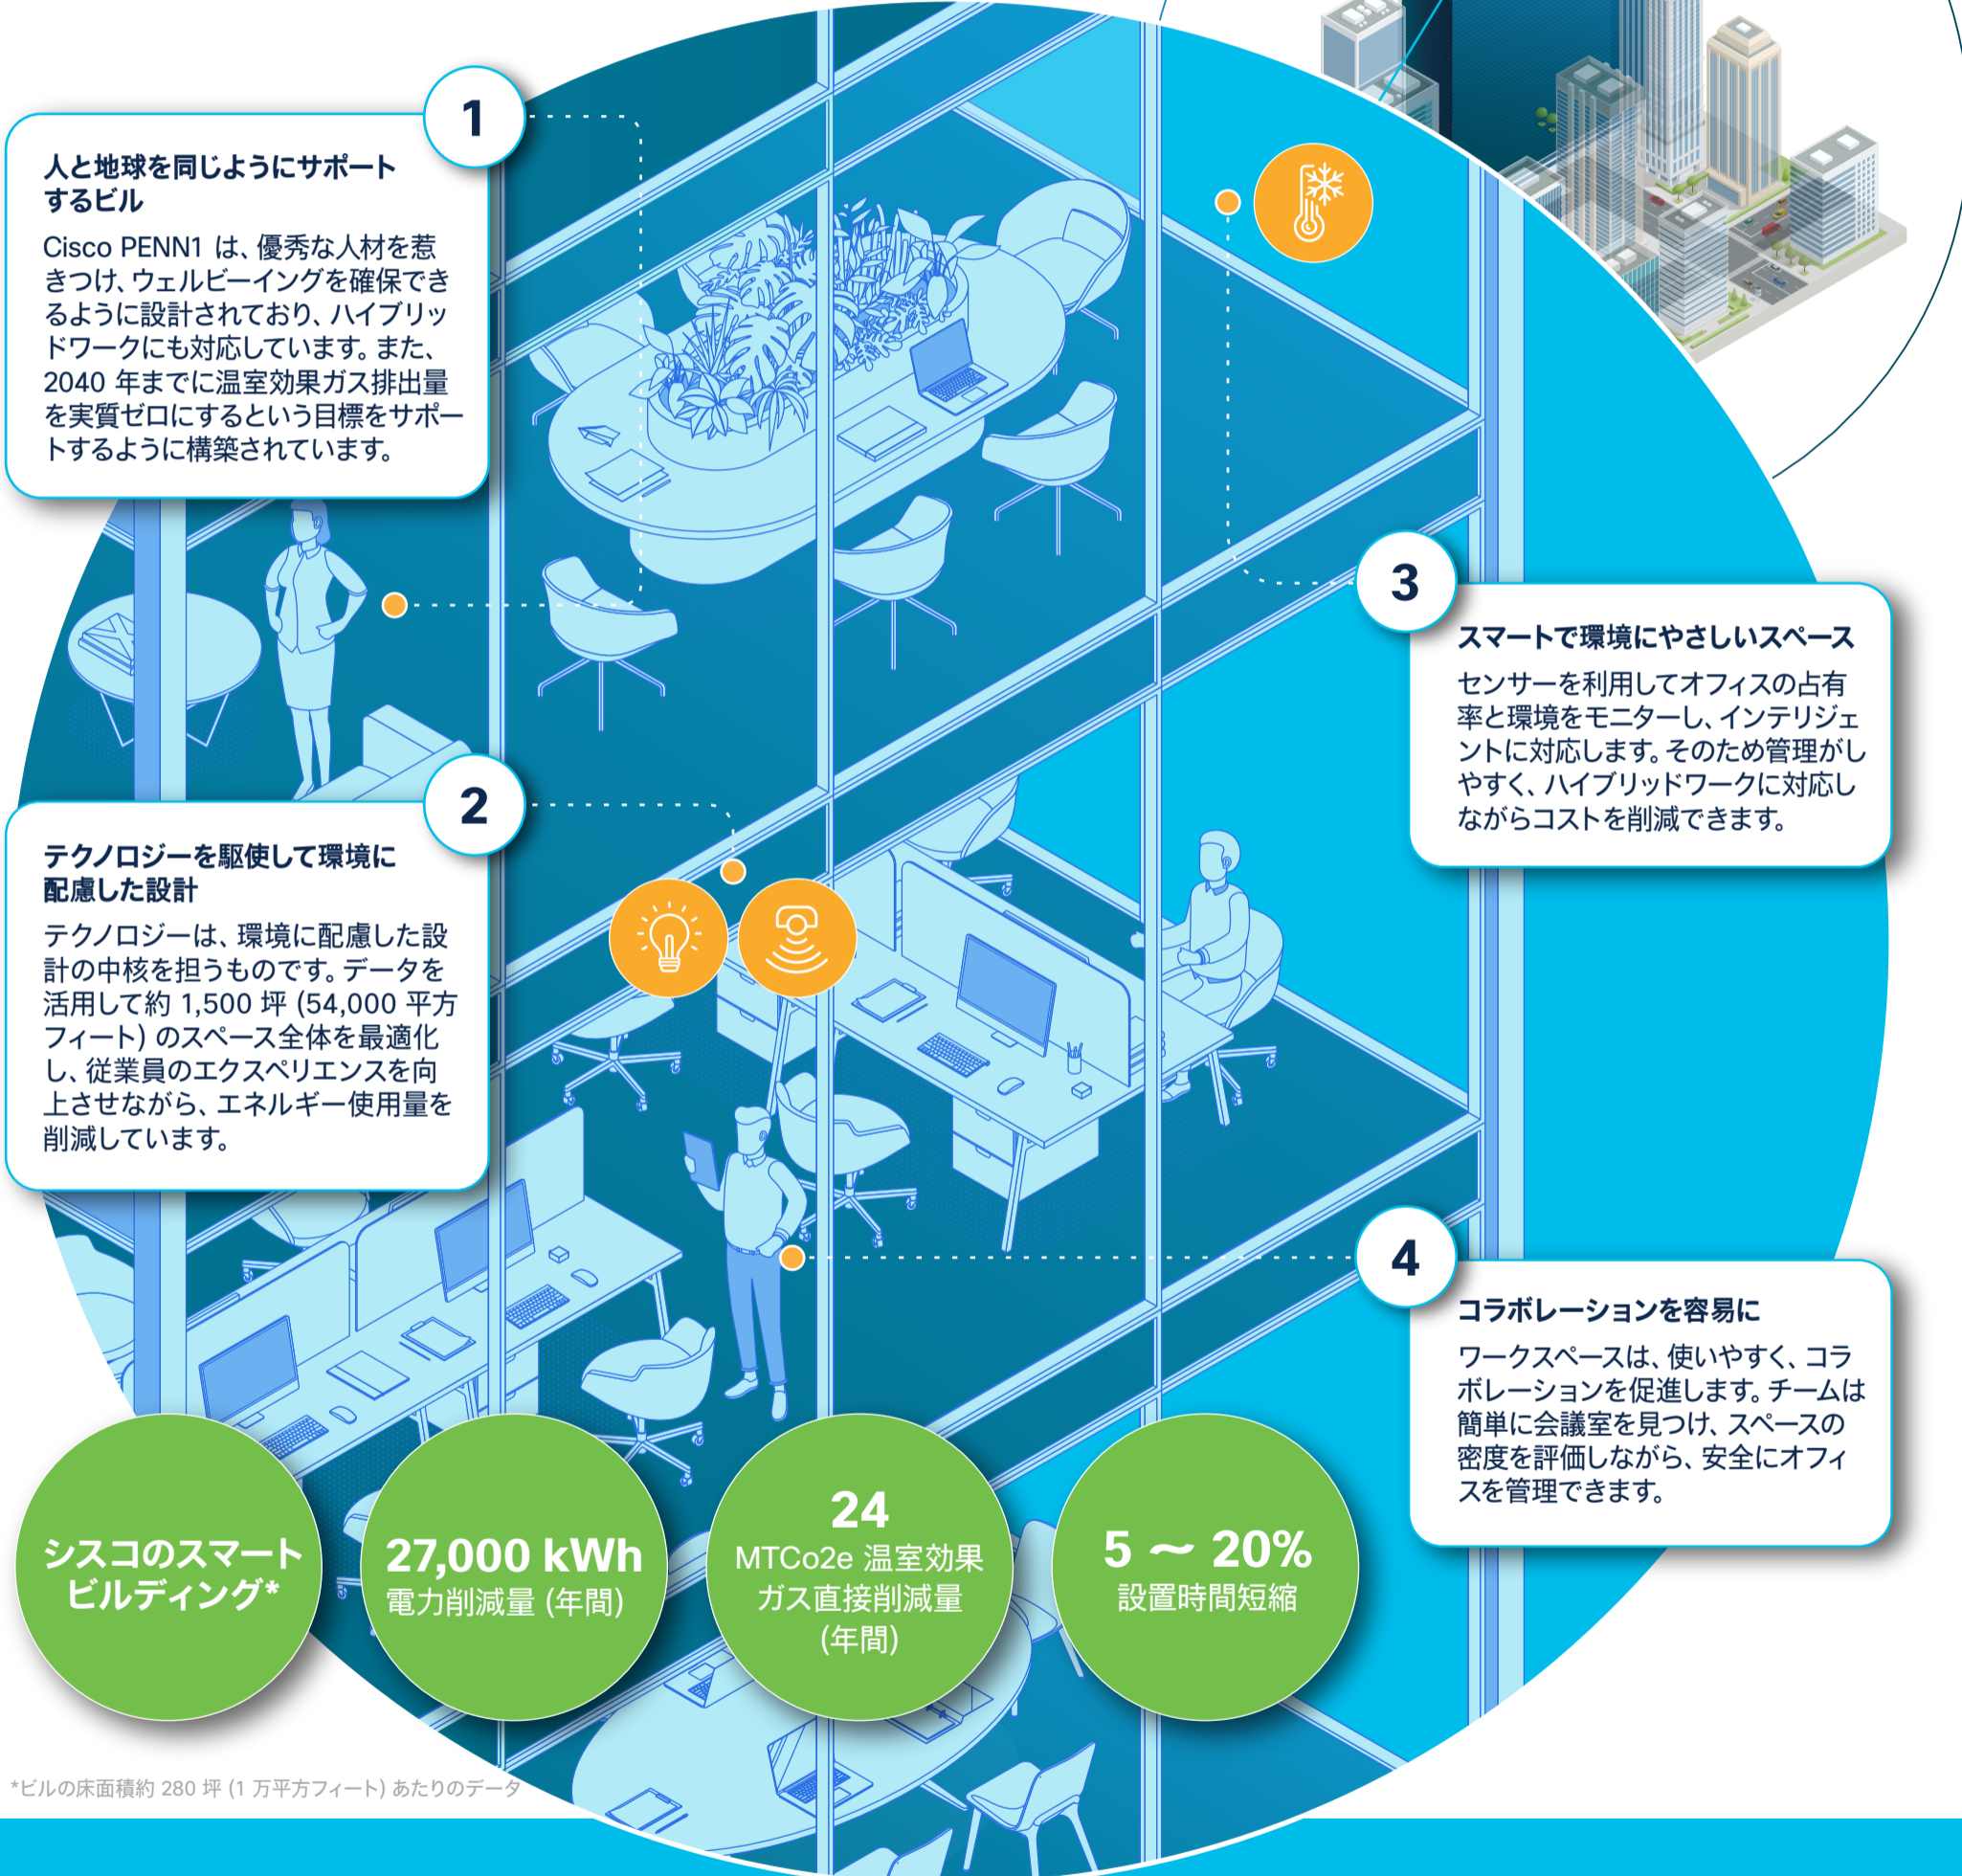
1

人と地球を同じようにサポートするビル

Cisco PENN1 は、優秀な人材を惹きつけ、ウェルビーイングを確保できるように設計されており、ハイブリッドワークにも対応しています。また、2040 年までに温室効果ガス排出量を実質ゼロにするという目標をサポートするように構築されています。

2

テクノロジーを駆使して環境に配慮した設計

テクノロジーは、環境に配慮した設計の中核を担うものです。データを活用して約 1,500 坪 (54,000 平方フィート) のスペース全体を最適化し、従業員のエクスペリエンスを向上させながら、エネルギー使用量を削減しています。

3

スマートで環境にやさしいスペース

センサーを利用してオフィスの占有率と環境をモニターし、インテリジェントに対応します。そのため管理がしやすく、ハイブリッドワークに対応しながらコストを削減できます。

4

コラボレーションを容易に

ワークスペースは、使いやすく、コラボレーションを促進します。チームは簡単に会議室を見つけ、スペースの密度を評価しながら、安全にオフィスを管理できます。

シスコのスマートビルディング*

27,000 kWh
電力削減量 (年間)

24
MTCo2e 温室効果ガス直接削減量 (年間)

5 ～ 20%
設置時間短縮

*ビルの床面積約 280 坪 (1 万平方フィート) あたりのデータ